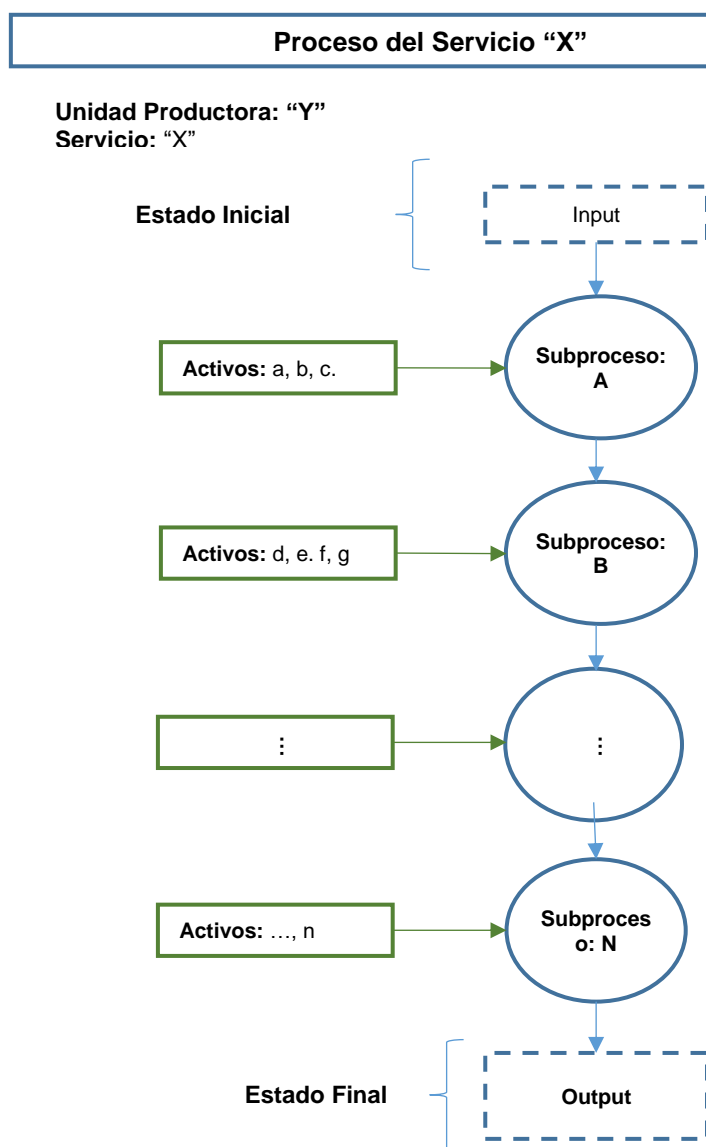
Proceso del Servicio “X”

Unidad Productora: “Y”
Servicio: “X”

Estado Inicial

Input

Activos: a, b, c.

Subproceso: A

Activos: d, e. f, g

Subproceso: B

⋮

⋮

Activos: …, n

Subproces o: N

Estado Final

Output